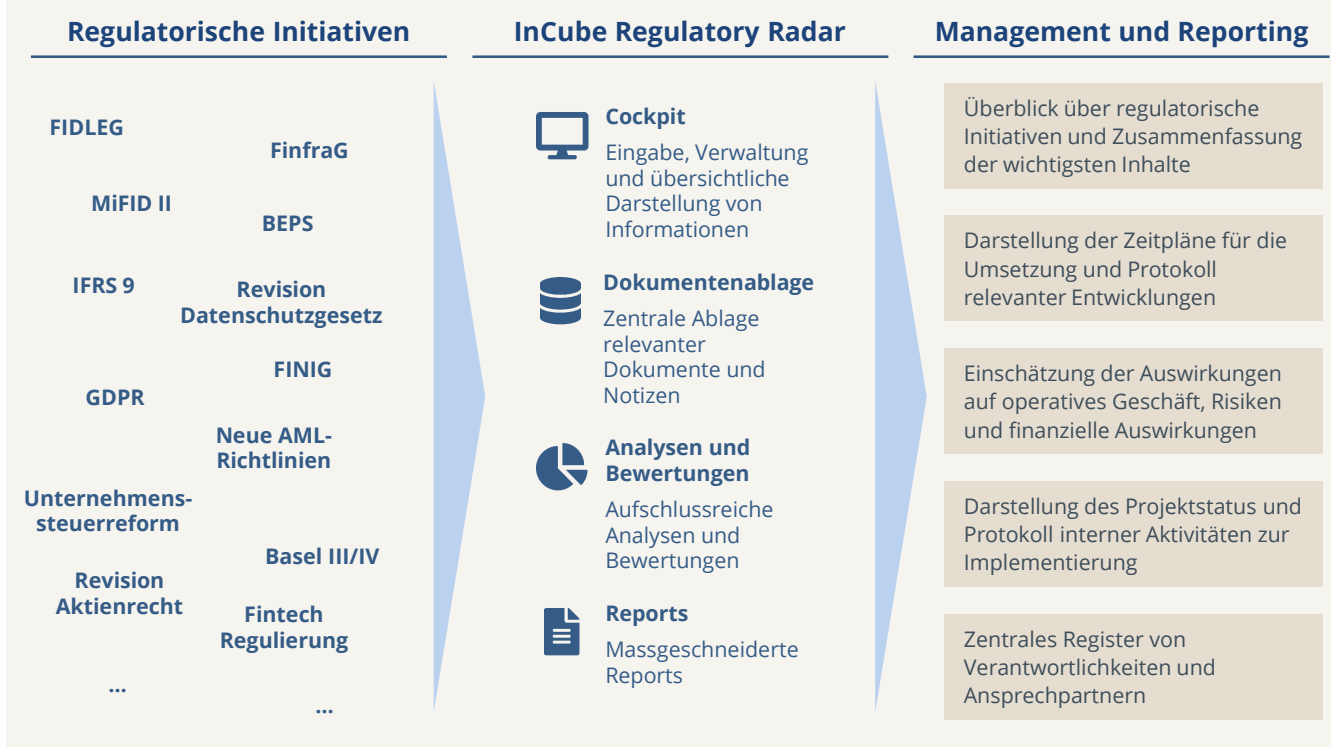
Regulatorische Initiativen

FIDLEG

FinfraG

MiFID II

BEPS

IFRS 9

Revision Datenschutzgesetz

FINIG

GDPR

Neue AML-Richtlinien

Unternehmenssteuerreform

Basel III/IV

Revision Aktienrecht

Fintech Regulierung

...

...

InCube Regulatory Radar

Cockpit

Eingabe, Verwaltung und übersichtliche Darstellung von Informationen

Dokumentenablage

Zentrale Ablage relevanter Dokumente und Notizen

Analysen und Bewertungen

Aufschlussreiche Analysen und Bewertungen

Reports

Massgeschneiderte Reports

Management und Reporting

Überblick über regulatorische Initiativen und Zusammenfassung der wichtigsten Inhalte

Darstellung der Zeitpläne für die Umsetzung und Protokoll relevanter Entwicklungen

Einschätzung der Auswirkungen auf operatives Geschäft, Risiken und finanzielle Auswirkungen

Darstellung des Projektstatus und Protokoll interner Aktivitäten zur Implementierung

Zentrales Register von Verantwortlichkeiten und Ansprechpartnern